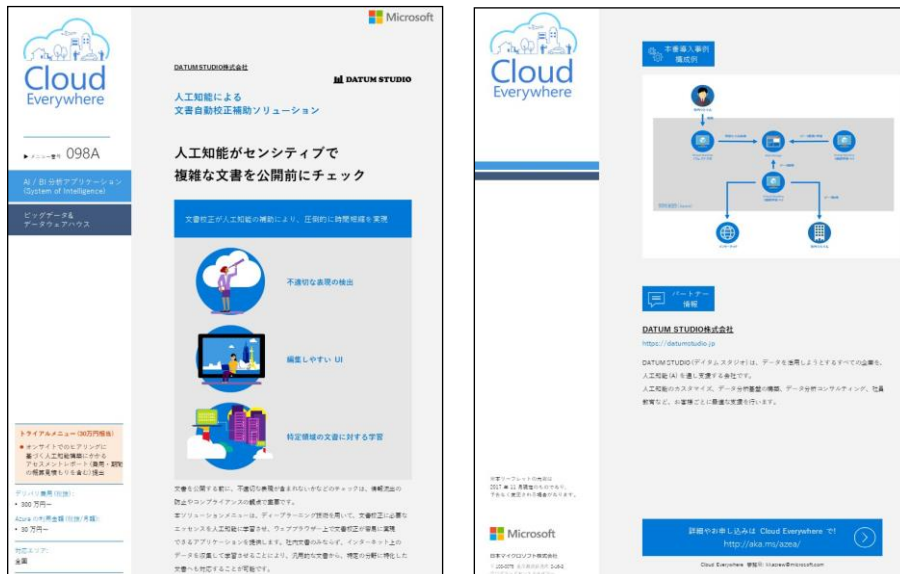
Cloud Everywhere

▶メニュー番号 098A

AI / BI 分析アプリケーション (System of Intelligence)

ビッグデータ & データウェアハウス

Microsoft

DATUM STUDIO株式会社

DATUM STUDIO

人工知能による
文書自動校正補助ソリューション

人工知能がセンシティブで
複雑な文書を公開前にチェック

文書校正が人工知能の補助により、圧倒的に時間短縮を実現

不適切な表現の検出

編集しやすい UI

特定領域の文書に対する学習

トライアルメニュー (30万円程度)
▶オンサイトでのヒアリングに基づく人工知能構築にかかるアセスメントレポート (費用・期間の概算見積りも含む) 提出

デプロイ費用 (税抜)
• 300 万円～

Azure の利用金額 (税抜/月額)
• 30 万円～

対応エリア
全国

文書を公開する前に、不適切な表現が含まれないかなどのチェックは、情報流出の防止やコンプライアンスの観点で重要です。

本ソリューションメニューは、ディープラーニング技術を用いて、文書校正に必要なエッセンスを人工知能に学習させ、ウェブブラウザー上で文書校正が容易に実現できるアプリケーションを提供します。社内文書のみならず、インターネット上のデータを収集して学習させることにより、汎用的な文書から、特定の分野に特化した文書にも対応することが可能です。

Cloud Everywhere

本書導入事例
構成例

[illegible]

パートナー
情報

DATUM STUDIO株式会社
https://datumstudio.jp

DATUM STUDIO (データム スタジオ) は、データを活用しようとするすべての企業を、人工知能 (AI) を通じ支援する会社です。
人工知能のカスタマイズ、データ分析基盤の構築、データ分析コンサルティング、社員教育など、お客様ごとに最適な支援を行います。

本リーフレットの内容は 2017 年 11 月現在のものです。予告なく変更される場合があります。

Microsoft
日本マイクロソフト株式会社
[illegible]

詳細やお申し込みは Cloud Everywhere で!
http://aka.ms/azea/

Cloud Everywhere 事務局: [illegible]@microsoft.com